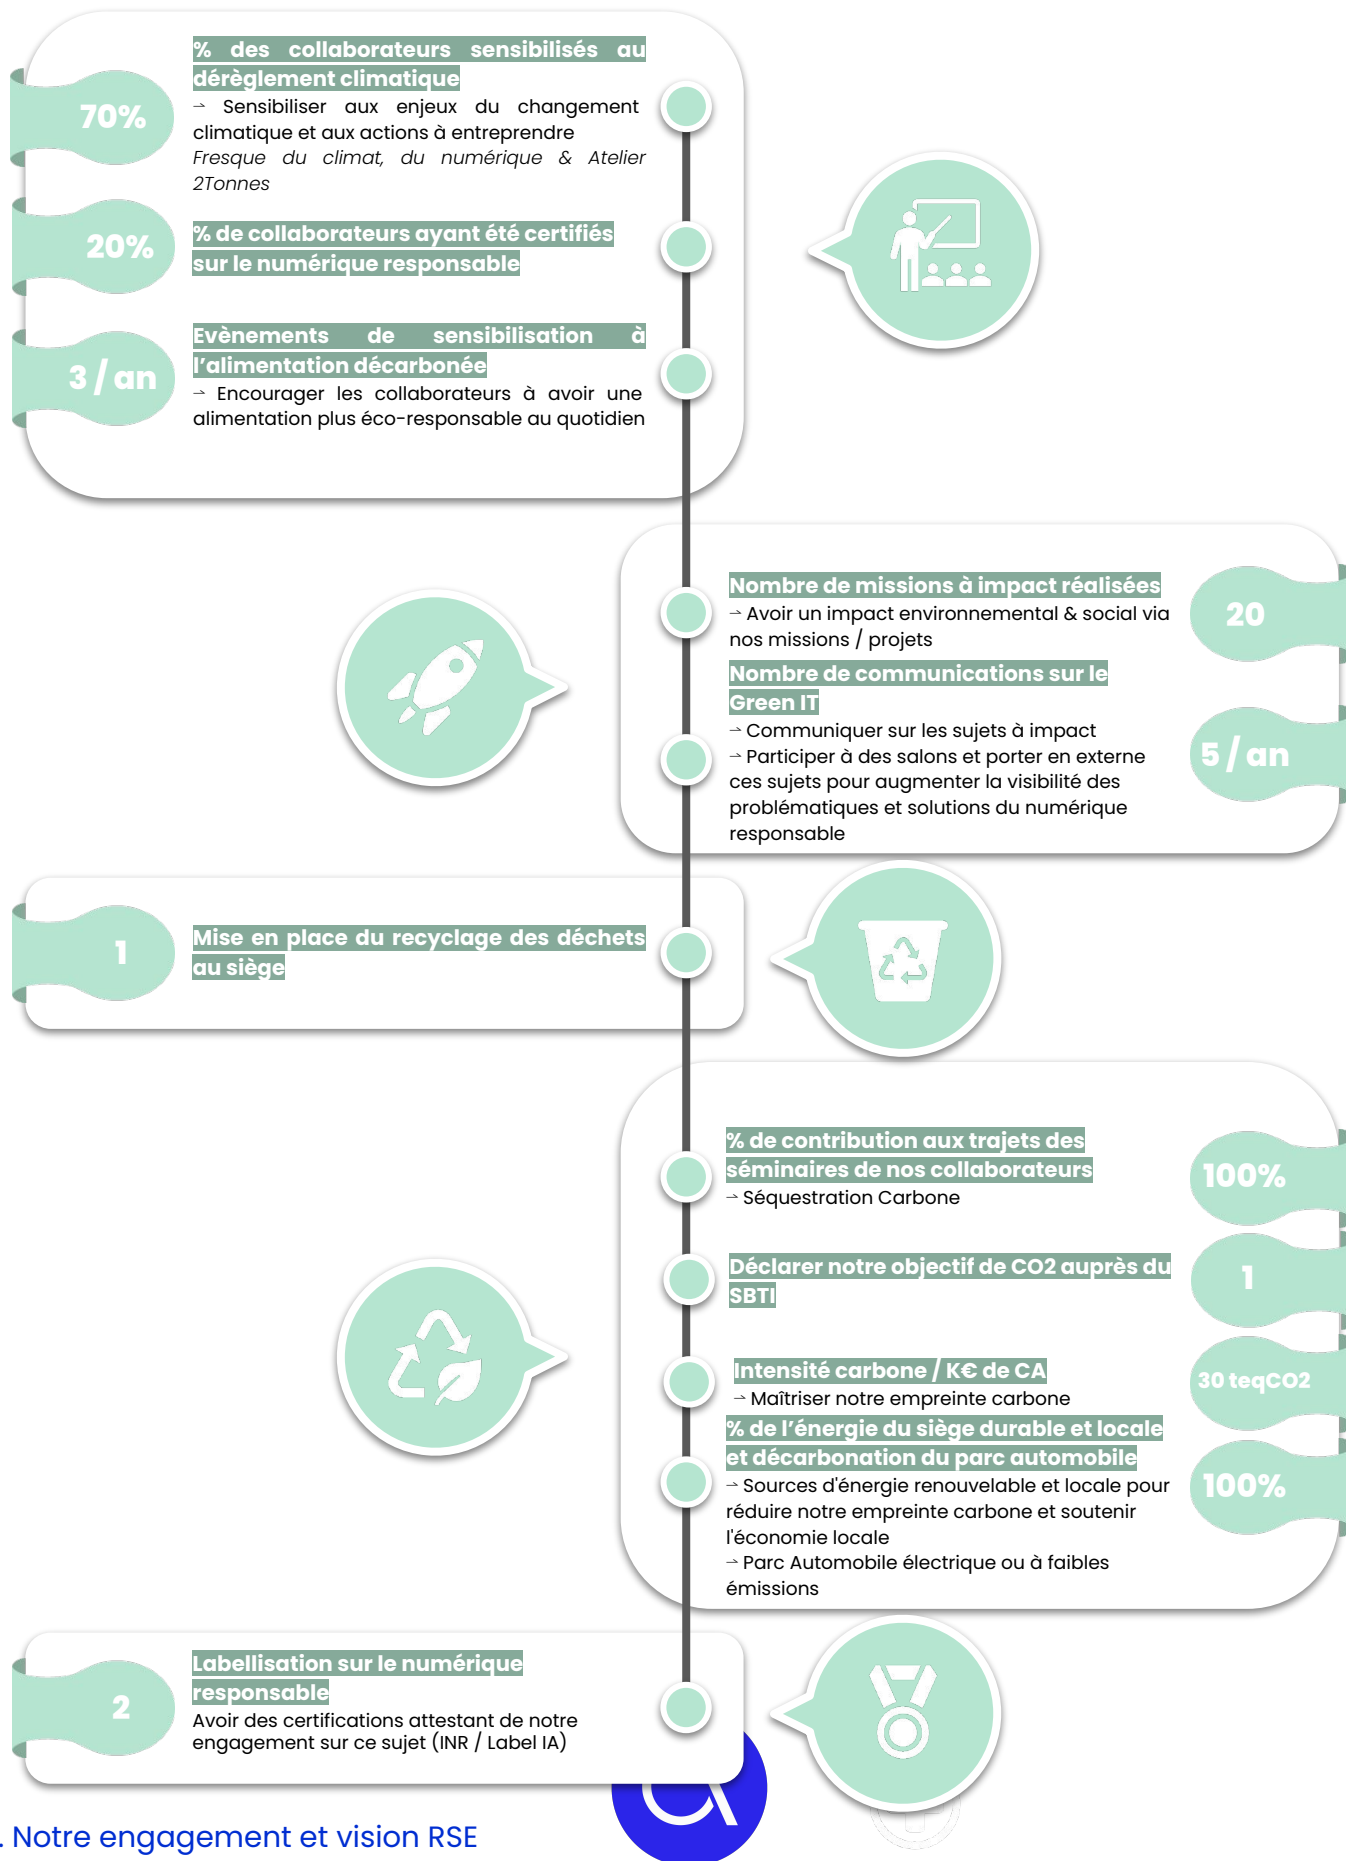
70%

% des collaborateurs sensibilisés au dérèglement climatique

→ Sensibiliser aux enjeux du changement climatique et aux actions à entreprendre

*Fresque du climat, du numérique & Atelier 2Tonnes*

20%

% de collaborateurs ayant été certifiés sur le numérique responsable

3 / an

Evènements de sensibilisation à l'alimentation décarbonée

→ Encourager les collaborateurs à avoir une alimentation plus éco-responsable au quotidien

Nombre de missions à impact réalisées

→ Avoir un impact environnemental & social via nos missions / projets

20

Nombre de communications sur le Green IT

→ Communiquer sur les sujets à impact

→ Participer à des salons et porter en externe ces sujets pour augmenter la visibilité des problématiques et solutions du numérique responsable

5 / an

1

Mise en place du recyclage des déchets au siège

% de contribution aux trajets des séminaires de nos collaborateurs

→ Séquestration Carbone

100%

Déclarer notre objectif de CO2 auprès du SBTI

1

Intensité carbone / K€ de CA

→ Maîtriser notre empreinte carbone

30 teqCO2

% de l'énergie du siège durable et locale et décarbonation du parc automobile

→ Sources d'énergie renouvelable et locale pour réduire notre empreinte carbone et soutenir l'économie locale

→ Parc Automobile électrique ou à faibles émissions

100%

2

Labellisation sur le numérique responsable

Avoir des certifications attestant de notre engagement sur ce sujet (INR / Label IA)

. Notre engagement et vision RSE